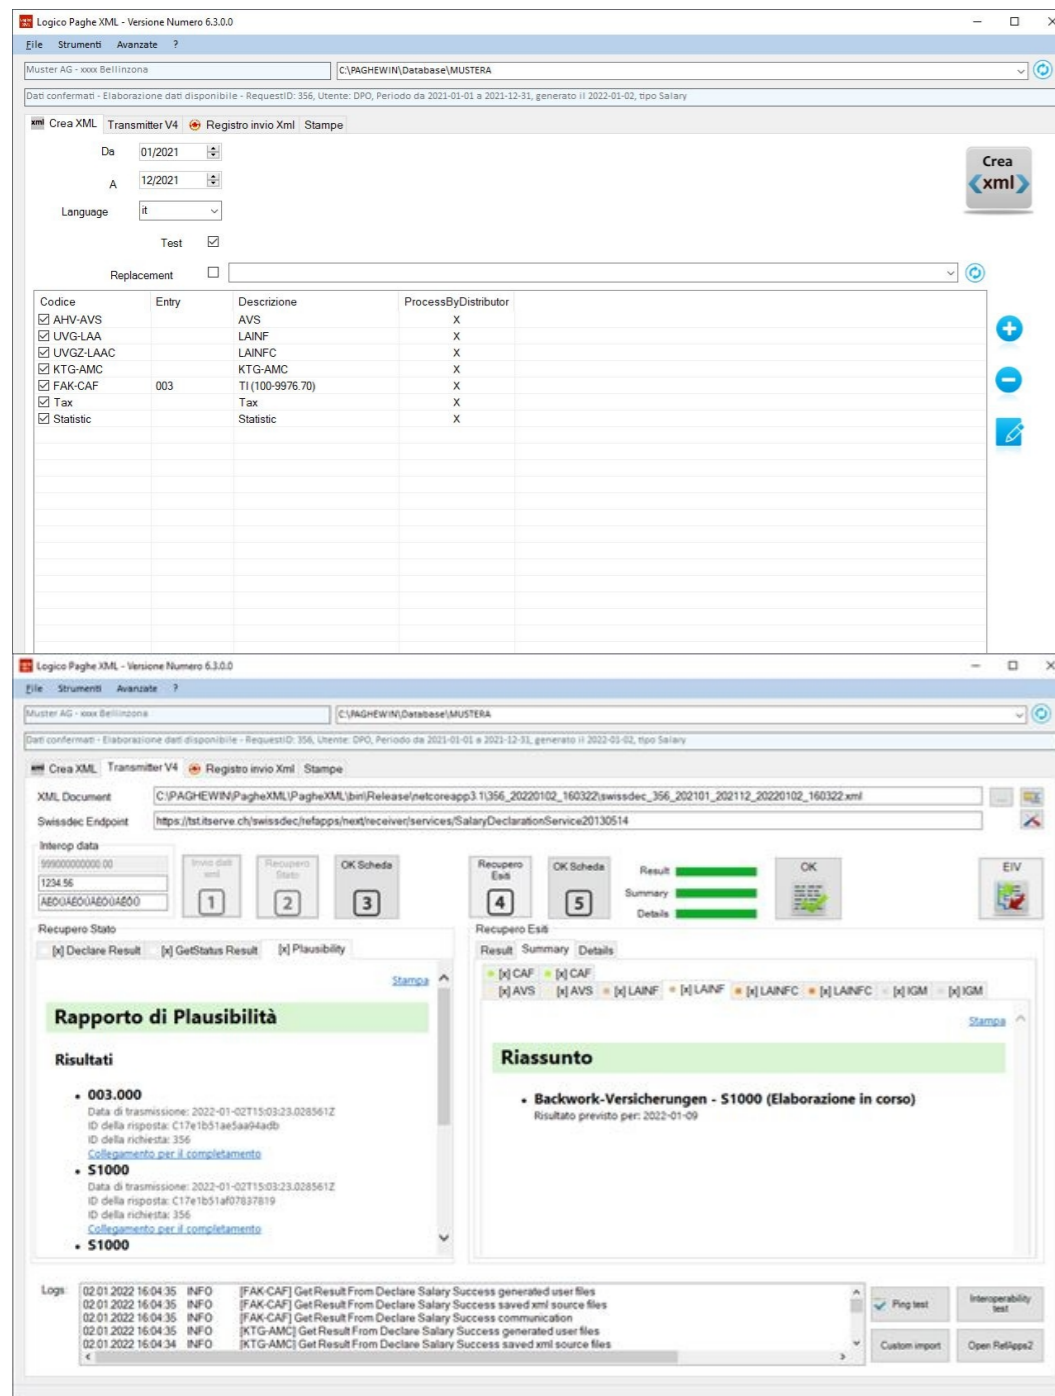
Logico Paghe XML - Versione Numero 6.3.0.0

File Strumenti Avanzate ?

Muster AG - xxxx Bellinzona
C:\PAGHEWIN\Database\MUSTERA

Dati confermati - Elaborazione dati disponibile - RequestID: 356, Utente: DPO, Periodo da 2021-01-01 a 2021-12-31, generato il 2022-01-02, tipo Salary

Crea XML Transmitter V4 Registro invio Xml Stampe

Da 01/2021
A 12/2021
Language it
Test
Replacement

Crea xml

| Codice | Entry | Descrizione | ProcessByDistributor |
|---|---|---|---|
| AHV-AVS | | AVS | X |
| UVG-LAA | | LAINF | X |
| UVGZ-LAAC | | LAINFC | X |
| KTG-AMC | | KTG-AMC | X |
| FAK-CAF | 003 | TI (100-9976.70) | X |
| Tax | | Tax | X |
| Statistic | | Statistic | X |

Logico Paghe XML - Versione Numero 6.3.0.0

File Strumenti Avanzate ?

Muster AG - xxxx Bellinzona
C:\PAGHEWIN\Database\MUSTERA

Dati confermati - Elaborazione dati disponibile - RequestID: 356, Utente: DPO, Periodo da 2021-01-01 a 2021-12-31, generato il 2022-01-02, tipo Salary

Crea XML Transmitter V4 Registro invio Xml Stampe

XML Document C:\PAGHEWIN\PagheXML\PagheXML\bin\Release\netcoreapp3.1\356_20220102_160322\swissdec_356_202101_202112_20220102_160322.xml
Swissdec Endpoint https://tst.itserve.ch/swissdec/refapps/next/receiver/services/SalaryDeclarationService20130514

Interop data
999000000000.00
1234.56
ÄÉÖÜÀÉÖÜÀÉÖÜ

Invio dati xml 1
Recupero Stato 2
OK Scheda 3
Recupero Esiti 4
OK Scheda 5
Result
Summary
Details
OK
EIV

Recupero Stato
[x] Declare Result [x] GetStatus Result [x] Plausibility

Stampa

Rapporto di Plausibilità

Risultati

• 003.000
Data di trasmissione: 2022-01-02T15:03:23.028561Z
ID della risposta: C17e1b51ae5aa94adb
ID della richiesta: 356
Collegamento per il completamento
• S1000
Data di trasmissione: 2022-01-02T15:03:23.028561Z
ID della risposta: C17e1b51af07837819
ID della richiesta: 356
Collegamento per il completamento
• S1000

Recupero Esiti
Result Summary Details
[x] CAF [x] CAF
[x] AVS [x] AVS [x] LAINF [x] LAINF [x] LAINFC [x] LAINFC [x] IGM [x] IGM

Stampa

Riassunto

• Backwork-Versicherungen - S1000 (Elaborazione in corso)
Risultato previsto per: 2022-01-09

Logs:
02.01.2022 16:04:35 INFO [FAK-CAF] Get Result From Declare Salary Success generated user files
02.01.2022 16:04:35 INFO [FAK-CAF] Get Result From Declare Salary Success saved xml source files
02.01.2022 16:04:35 INFO [FAK-CAF] Get Result From Declare Salary Success communication
02.01.2022 16:04:35 INFO [KTG-AMC] Get Result From Declare Salary Success generated user files
02.01.2022 16:04:34 INFO [KTG-AMC] Get Result From Declare Salary Success saved xml source files

Ping test
Interoperability test
Custom import
Open RefApps2